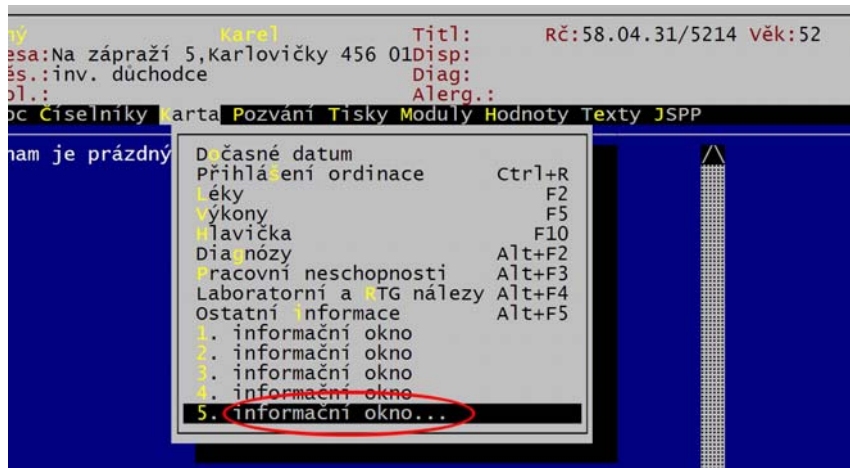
ný Karel Titl: Rč:58.04.31/5214 Věk:52
esa:Na zápraží 5,Karlovičky 456 01 Disp:
ěs.:inv. důchodce Diag:
ol.: Alerg.:
oc Číselníky Karta Pozvání Tisky Moduly Hodnoty Texty JSPP

nam je prázdný

Dočasné datum
Přihlášení ordinace Ctrl+R
Léky F2
Výkony F5
Hlavička F10
Diagnózy Alt+F2
Pracovní neschopnosti Alt+F3
Laboratorní a RTG nálezy Alt+F4
Ostatní informace Alt+F5
1. informační okno
2. informační okno
3. informační okno
4. informační okno
5. informační okno...